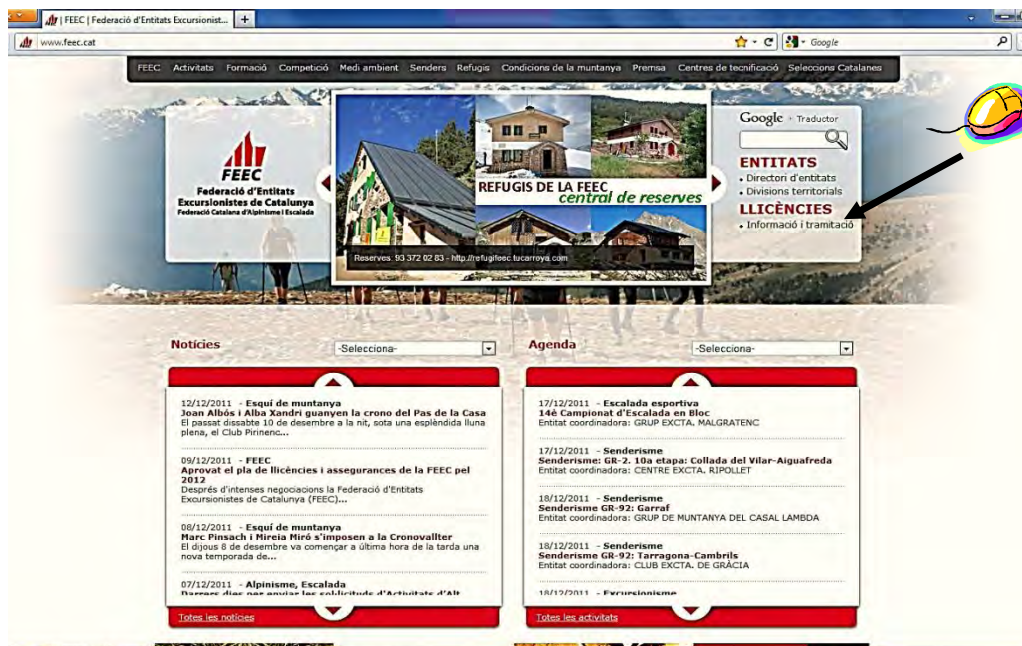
FEEC | Federació d'Entitats Excursionist...

www.feec.cat

Google

FEEC Activitats Formació Competició Medi ambient Senders Refugis Condicions de la muntanya Premsa Centres de tecnificació Seleccions Catalanes

FEEC
Federació d'Entitats Excursionistes de Catalunya
Federació Catalana d'Alpinisme i Escalada

REFUGIS DE LA FEEC
central de reserves

Reserves: 93 372 02 83 - http://refugifeec.tucarroya.com

Google Traductor

ENTITATS
• Directori d'entitats
• Divisions territorials

LLICÈNCIES
• Informació i tramitació

Notícies

-Selecciona-

12/12/2011 - Esquí de muntanya
Joan Albós i Alba Xandri guanyen la crono del Pas de la Casa
El passat dissabte 10 de desembre a la nit, sota una esplèndida lluna plena, el Club Pirinenc...

09/12/2011 - FEEC
Aprovat el pla de llicències i assegurances de la FEEC pel 2012
Després d'intenses negociacions la Federació d'Entitats Excursionistes de Catalunya (FEEC)...

08/12/2011 - Esquí de muntanya
Marc Pinsach i Mireia Miró s'imposen a la Cronovallter
El dijous 8 de desembre va començar a última hora de la tarda una nova temporada de...

07/12/2011 - Alpinisme, Escalada
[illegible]

Totes les notícies

Agenda

-Selecciona-

17/12/2011 - Escalada esportiva
14è Campionat d'Escalada en Bloc
Entitat coordinadora: GRUP EXCTA. MALGRATENC

17/12/2011 - Senderisme
Senderisme: GR-2. 10a etapa: Collada del Vilar-Aiguafreda
Entitat coordinadora: CENTRE EXCTA. RIPOLLET

18/12/2011 - Senderisme
Senderisme GR-92: Garraf
Entitat coordinadora: GRUP DE MUNTANYA DEL CASAL LAMBDA

18/12/2011 - Senderisme
Senderisme GR-92: Tarragona-Cambrils
Entitat coordinadora: CLUB EXCTA. DE GRÀCIA

18/12/2011 - Excursionisme

Totes les activitats